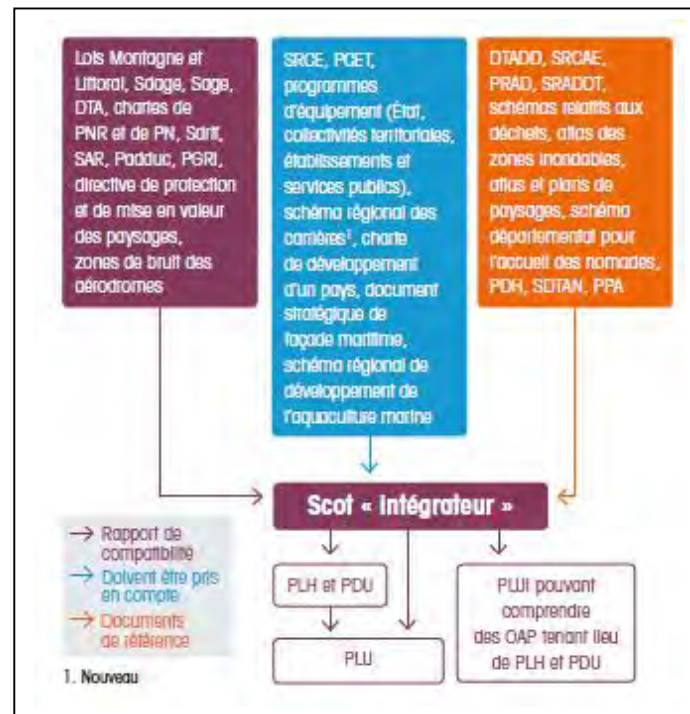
Lois Montagne et Littoral, Sdage, Sage, DTA, chartes de PNR et de PN, Sdrif, SAR, Padduc, PGRI, directive de protection et de mise en valeur des paysages, zones de bruit des aérodromes

SRCE, PCET, programmes d'équipement (État, collectivités territoriales, établissements et services publics), schéma régional des carrières¹, charte de développement d'un pays, document stratégique de façade maritime, schéma régional de développement de l'aquaculture marine

DTADD, SRCAE, PRAD, SRADDT, schémas relatifs aux déchets, atlas des zones inondables, atlas et plans de paysages, schéma départemental pour l'accueil des nomades, PDH, SDTAN, PPA

Scot « intégrateur »

→ Rapport de compatibilité
→ Doivent être pris en compte
→ Documents de référence

PLH et PDU

PLU

PLUi pouvant comprendre des OAP tenant lieu de PLH et PDU

1. Nouveau